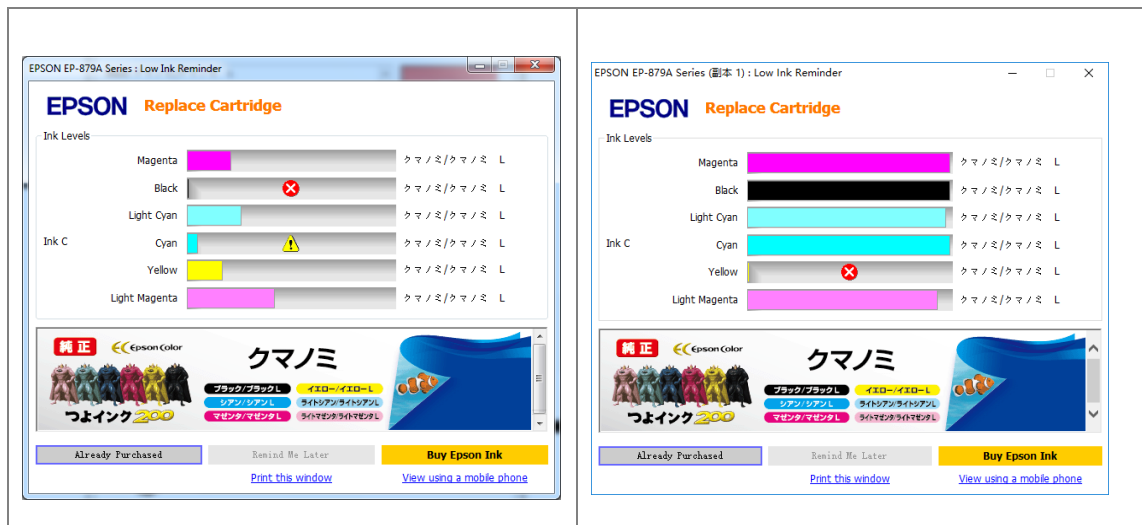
EPSON EP-879A Series : Low Ink Reminder

EPSON Replace Cartridge

Ink Levels

Ink C

| | | |
|---|---|---|
| Magenta | | クマノミ/クマノミ L |
| Black | | クマノミ/クマノミ L |
| Light Cyan | | クマノミ/クマノミ L |
| Cyan | | クマノミ/クマノミ L |
| Yellow | | クマノミ/クマノミ L |
| Light Magenta | | クマノミ/クマノミ L |

純正 Epson Color クマノミ
ブラック/ブラックL イエロー/イエローL
シアン/シアンL ライトシアン/ライトシアンL
マゼンタ/マゼンタL ライトマゼンタ/ライトマゼンタL
つよインク200

Already Purchased Remind Me Later Buy Epson Ink

Print this window View using a mobile phone

EPSON EP-879A Series (副本 1) : Low Ink Reminder

EPSON Replace Cartridge

Ink Levels

Ink C

| | | |
|---|---|---|
| Magenta | | クマノミ/クマノミ L |
| Black | | クマノミ/クマノミ L |
| Light Cyan | | クマノミ/クマノミ L |
| Cyan | | クマノミ/クマノミ L |
| Yellow | | クマノミ/クマノミ L |
| Light Magenta | | クマノミ/クマノミ L |

純正 Epson Color クマノミ
ブラック/ブラックL イエロー/イエローL
シアン/シアンL ライトシアン/ライトシアンL
マゼンタ/マゼンタL ライトマゼンタ/ライトマゼンタL
つよインク200

Already Purchased Remind Me Later Buy Epson Ink

Print this window View using a mobile phone